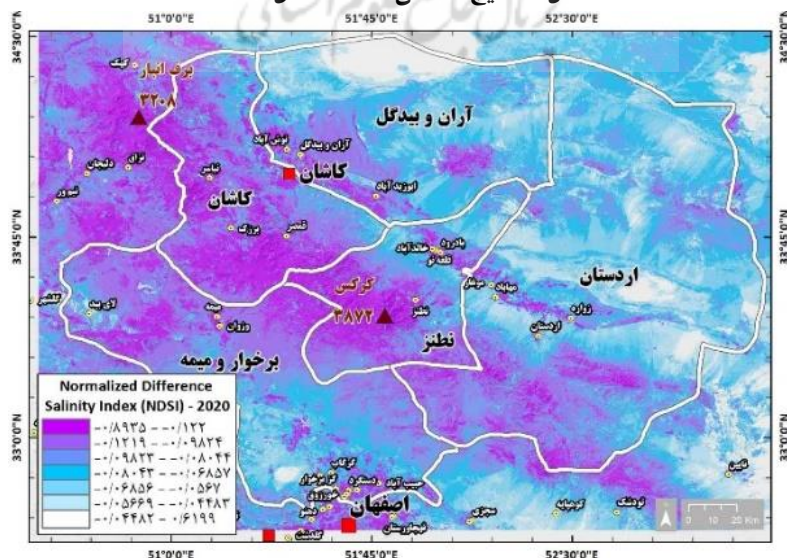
51°0'0"E 51°45'0"E 52°30'0"E

34°30'0"N 34°30'0"N

برف انبار
۳۲۰۸
آران و بیدگل
کاشان
کاشان
نیاسر
قمصر
برزک
اردستان
کرکس
۳۸۷۲
نطنز
برخوار و میمه
میمه
وزوان
اصفهان
لای بید
نطنز
زواره
اردستان
مهاباد
بادرود
خالدآباد
قلعه نو
ابوزید آباد
آران و بیدگل
نوش آباد
جوشقان
نراق
دلیجان
نیمور
کامو
کوهپایه
نیک آباد
حبیب آباد
دستگرد
گرگاب
دولت آباد
شاهین شهر
مجتبی
تودشک
نایین

33°45'0"N 33°45'0"N

Normalized Difference Salinity Index (NDSI) - 2020
-۰/۸۹۳۵ — -۰/۱۲۲
-۰/۱۲۱۹ — -۰/۰۹۸۲۴
-۰/۰۹۸۳۳ — -۰/۰۸۰۴۴
-۰/۰۸۰۴۳ — -۰/۰۶۸۵۷
-۰/۰۶۸۵۶ — -۰/۰۵۶۷
-۰/۰۵۶۶۹ — -۰/۰۴۴۸۳
-۰/۰۴۴۸۲ — ۰/۶۱۹۹

33°0'0"N 33°0'0"N

0 10 20 Km

51°0'0"E 51°45'0"E 52°30'0"E